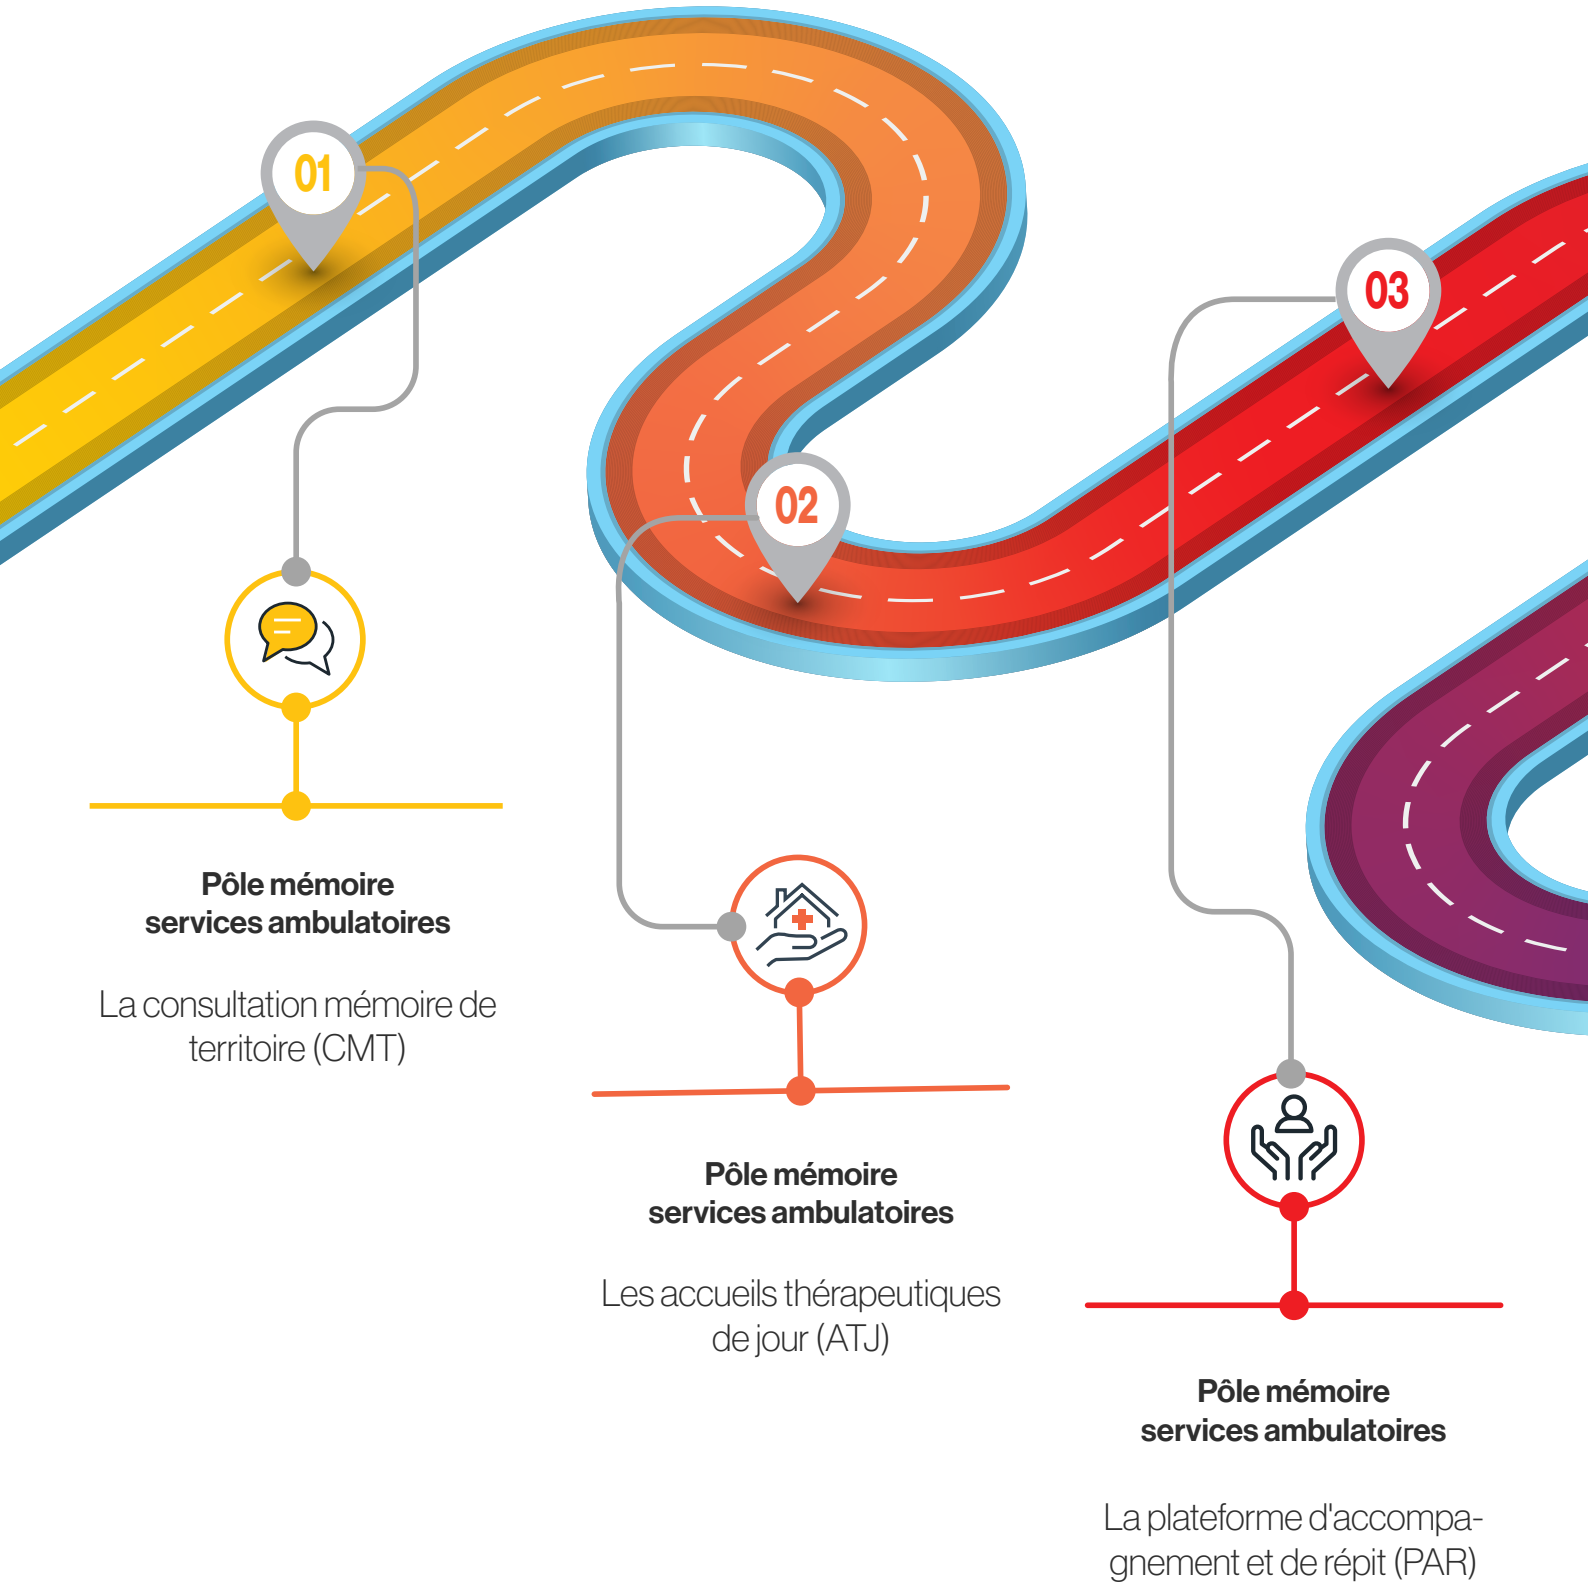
01

02

03

Pôle mémoire
services ambulatoires

La consultation mémoire de territoire (CMT)

Pôle mémoire
services ambulatoires

Les accueils thérapeutiques de jour (ATJ)

Pôle mémoire
services ambulatoires

La plateforme d'accompagnement et de répit (PAR)